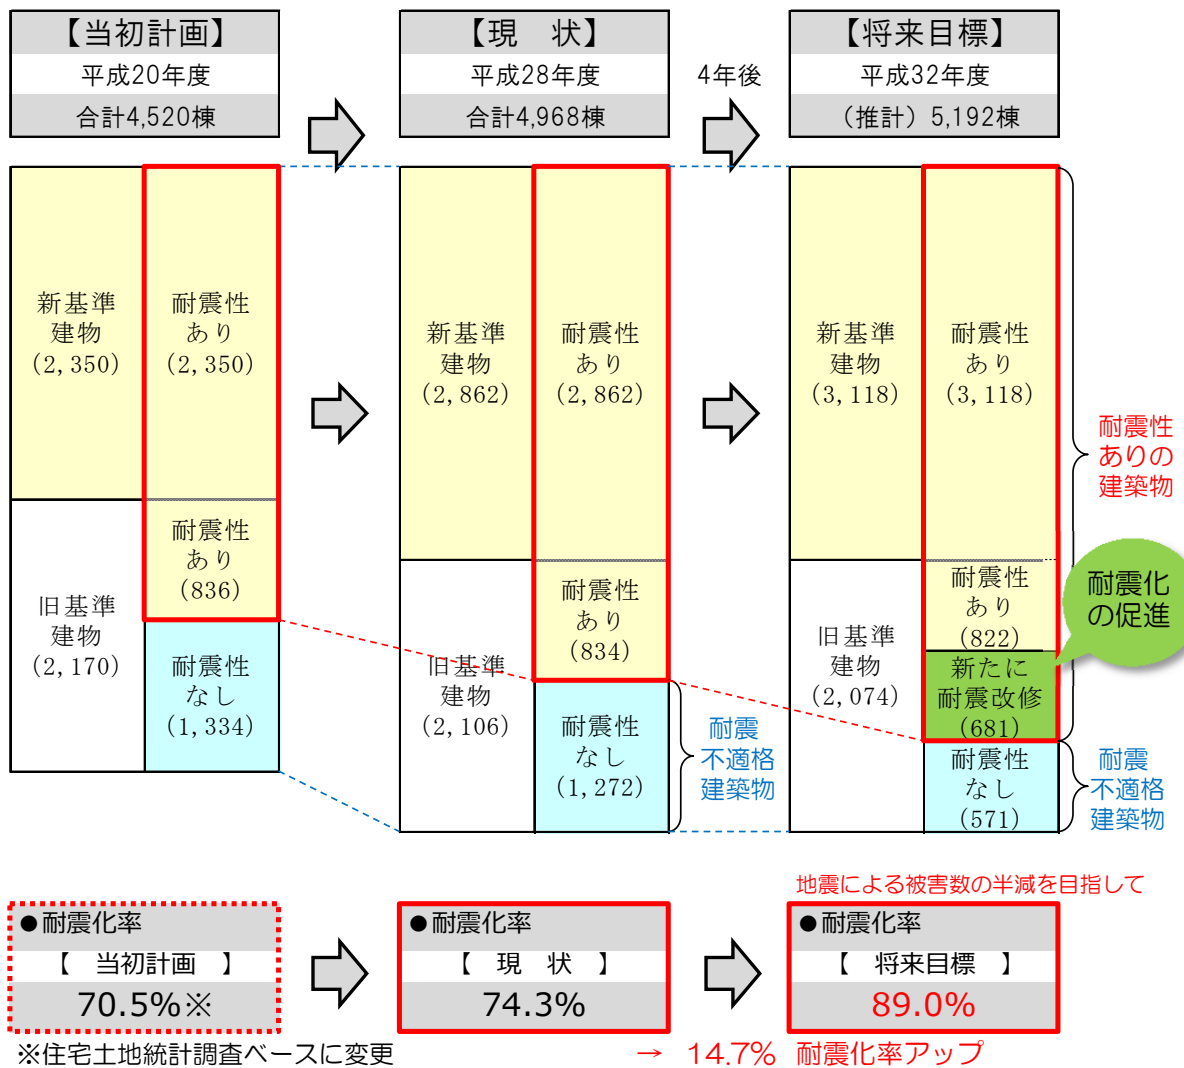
【当初計画】
平成20年度
合計4,520棟

【現　状】
平成28年度
合計4,968棟

4年後

【将来目標】
平成32年度
（推計）5,192棟

新基準建物
(2,350)

耐震性あり
(2,350)

耐震性あり
(836)

旧基準建物
(2,170)

耐震性なし
(1,334)

新基準建物
(2,862)

耐震性あり
(2,862)

耐震性あり
(834)

旧基準建物
(2,106)

耐震性なし
(1,272)

耐震不適格建築物

新基準建物
(3,118)

耐震性あり
(3,118)

耐震性あり
(822)

新たに耐震改修
(681)

旧基準建物
(2,074)

耐震性なし
(571)

耐震性ありの建築物

耐震化の促進

耐震不適格建築物

●耐震化率
【　当初計画　】
70.5%※

※住宅土地統計調査ベースに変更

●耐震化率
【　現　状　】
74.3%

地震による被害数の半減を目指して

●耐震化率
【　将来目標　】
89.0%

→　14.7%　耐震化率アップ